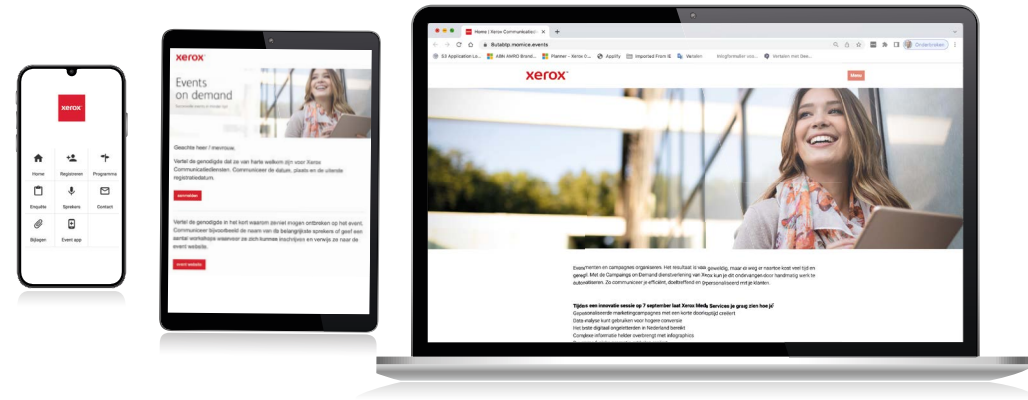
xerox

Home
Registreren
Programma
Enquête
Sprekers
Contact
Bijlagen
Event app

xerox

Events on demand

Geachte heer / mevrouw,

Vertel de genodigde dat ze van harte welkom zijn voor Xerox Communicatiediensten. Communiceer de datum, plaats en de uitende registratiedatum.

aanmelden

Vertel de genodigde in het kort waarom zeniet mogen ontbreken op het event. Communiceer bijvoorbeeld de naam van de belangrijkste sprekers of geef een aantal workshops waarvoor ze zich kunnen inschrijven en verwijs ze naar de event website.

event website

Home | Xerox Communicatio

8ulabtp.momice.events

G3 Application Lo... ABN AMRO Brand... Planner - Xerox C... Applify Imported From IE Verlofen Inlogformulier voo... Verloën met Sie...

Onderbroken

xerox

Menu

Events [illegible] en campagnes organiseren. Het resultaat is vaak geweldig, maar al weg er naartoe kost veel tijd en geregel. Met de Campaigns on Demand dienstverlening van Xerox kun je dit ondervangen door handmatig werk te automatiseren. Zo communiceer je efficiënt, doeltreffend en gepersonaliseerd met je klanten.

Tijdens een innovatie sessie op 7 september laat Xerox Media Services je graag zien hoe je:
Gepersonaliseerde marketingcampagnes met een korte doorlooptijd creëert
Data-analyse kunt gebruiken voor hogere conversie
Het beste digitaal ongeletterden in Nederland bereikt
Complexe informatie helder overbrengt met infographics